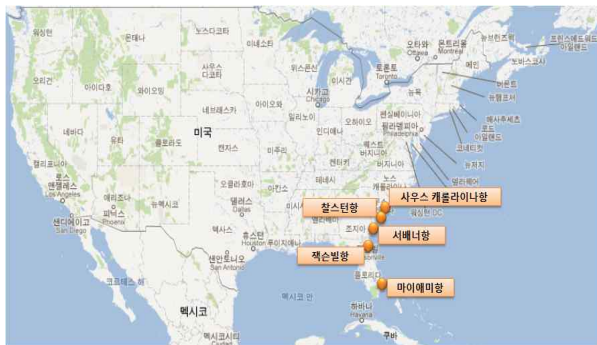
워싱턴
노스다코타
미네소타
오타와 Ottawa
몬트리올 Montréal
뉴브런즈윅
프린스에드워드 아일랜드
오리건
몬태나
사우스 디코타
위스콘신
미시간
토론토 Toronto
메인
노바스코샤
아이다호
와이오밍
버몬트
뉴햄프셔
네브래스카
아이오와
시카고 Chicago
뉴욕
매사추세츠
로드 아일랜드
미국
네바다
유타
콜로라도
캔자스
일리노이
인디애나
오하이오
펜실베이니아
필라델피아 Philadelphia
코네티컷
뉴저지
캘리포니아
미주리
웨스트 버지니아
버지니아
델라웨어
메릴랜드
로스앤젤레스 Los Angeles
애리조나
오클라호마
켄터키
아칸소
샌디에이고 San Diego
피닉스 Phoenix
뉴멕시코
댈러스 Dallas
텍사스
휴스턴 Houston
샌안토니오 San Antonio
조지아
워싱턴 DC
찰스턴항
사우스 캐롤라이나항
서베나항
잭슨빌항
플로리다
마이애미항
멕시코만
멕시코
멕시코시티
쿠바